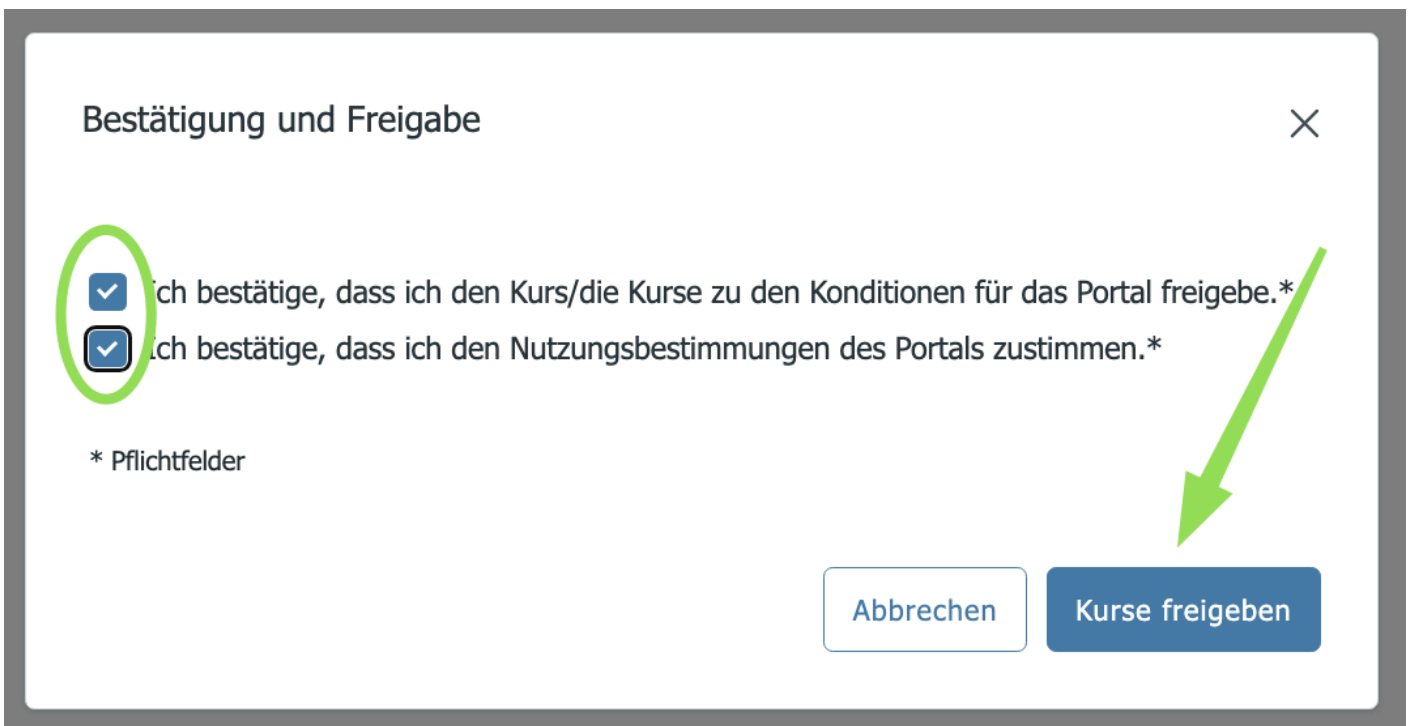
Bestätigung und Freigabe

×

Ich bestätige, dass ich den Kurs/die Kurse zu den Konditionen für das Portal freigebe.*

Ich bestätige, dass ich den Nutzungsbestimmungen des Portals zustimmen.*

* Pflichtfelder

Abbrechen

Kurse freigeben